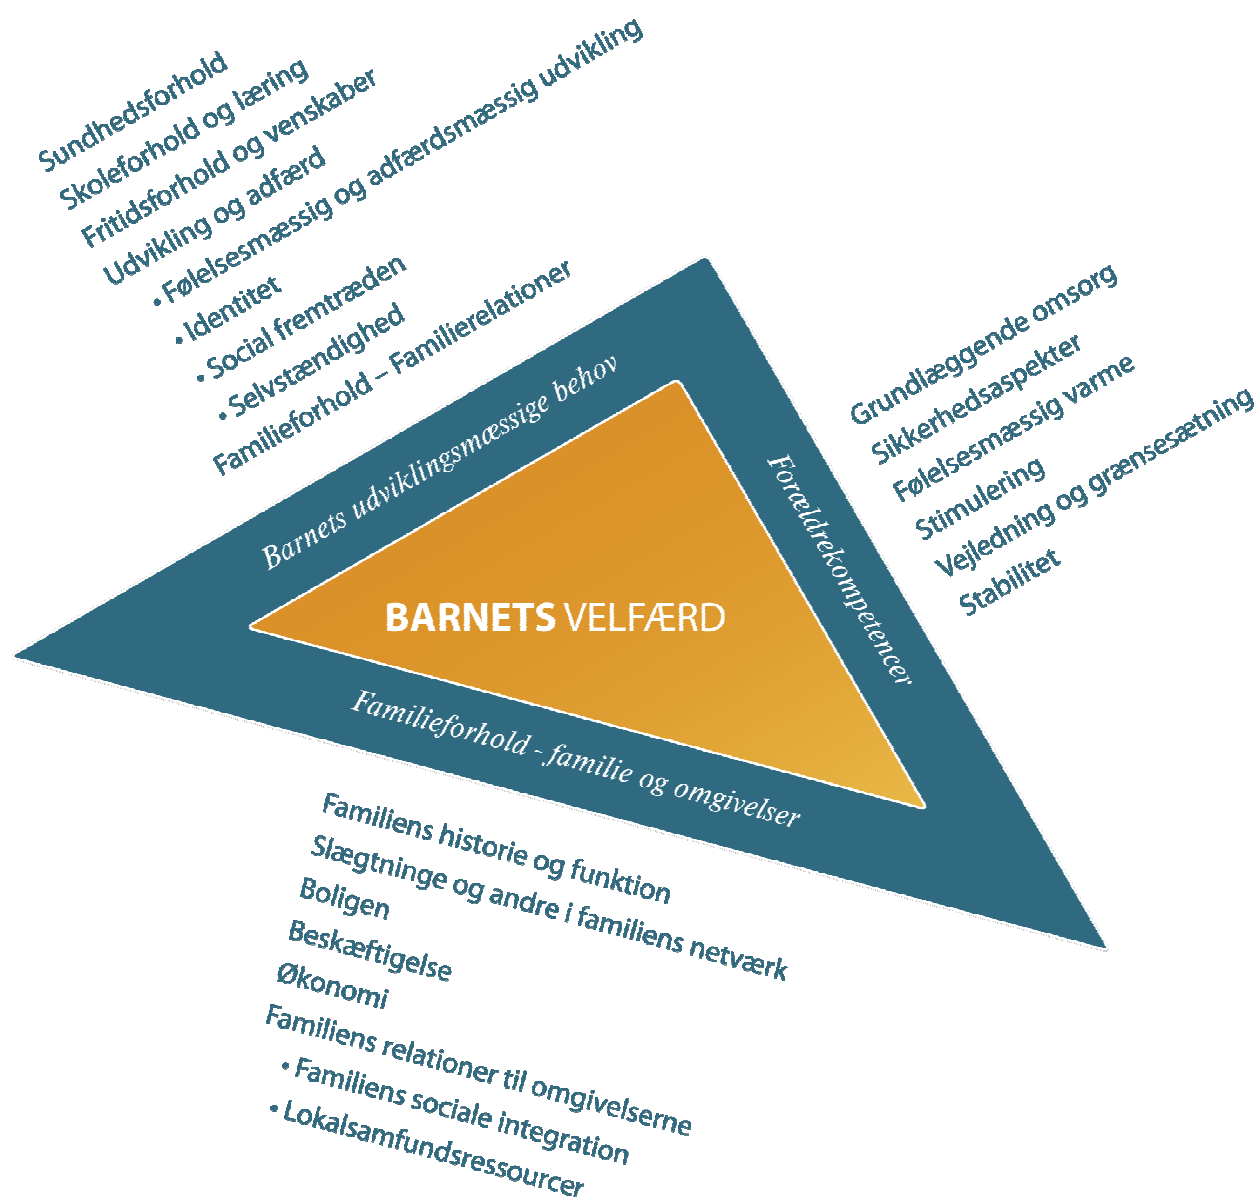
Sundhedsforhold
Skoleforhold og læring
Fritidsforhold og venskaber
Udvikling og adfærd
• Følelsesmæssig og adfærdsmæssig udvikling
• Identitet
• Social fremtræden
• Selvstændighed
Familieforhold – Familierelationer

Barnets udviklingsmæssige behov

Forældrekompetencer

Grundlæggende omsorg
Sikkerhedsaspekter
Følelsesmæssig varme
Stimulering
Vejledning og grænsesætning
Stabilitet

BARNETS VELFÆRD

Familieforhold - familie og omgivelser

Familiens historie og funktion
Slægtninge og andre i familiens netværk
Boligen
Beskæftigelse
Økonomi
Familiens relationer til omgivelserne
• Familiens sociale integration
• Lokalsamfundsressourcer